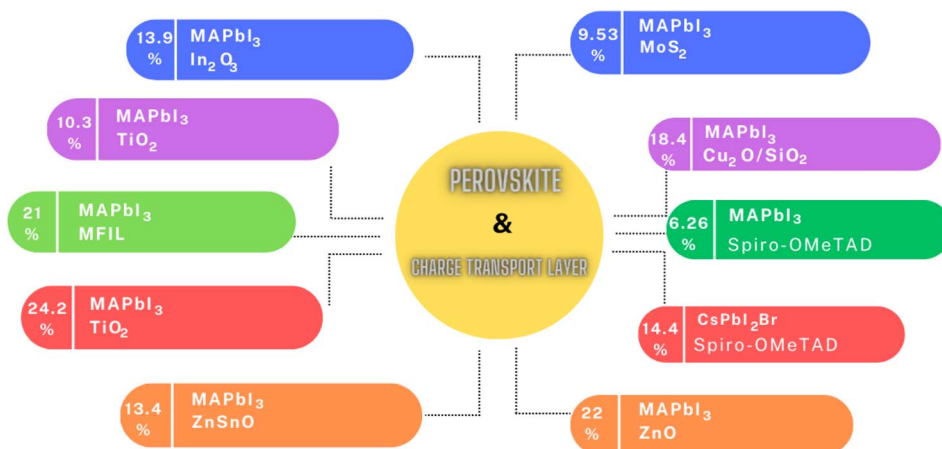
13.9 % $MAPbI_3$ $In_2O_3$

9.53 % $MAPbI_3$ $MoS_2$

10.3 % $MAPbI_3$ $TiO_2$

18.4 % $MAPbI_3$ $Cu_2O/SiO_2$

PEROVSKITE
&
CHARGE TRANSPORT LAYER

21 % $MAPbI_3$ MFIL

6.26 % $MAPbI_3$ Spiro-OMeTAD

24.2 % $MAPbI_3$ $TiO_2$

14.4 % $CsPbI_2Br$ Spiro-OMeTAD

13.4 % $MAPbI_3$ ZnSnO

22 % $MAPbI_3$ ZnO